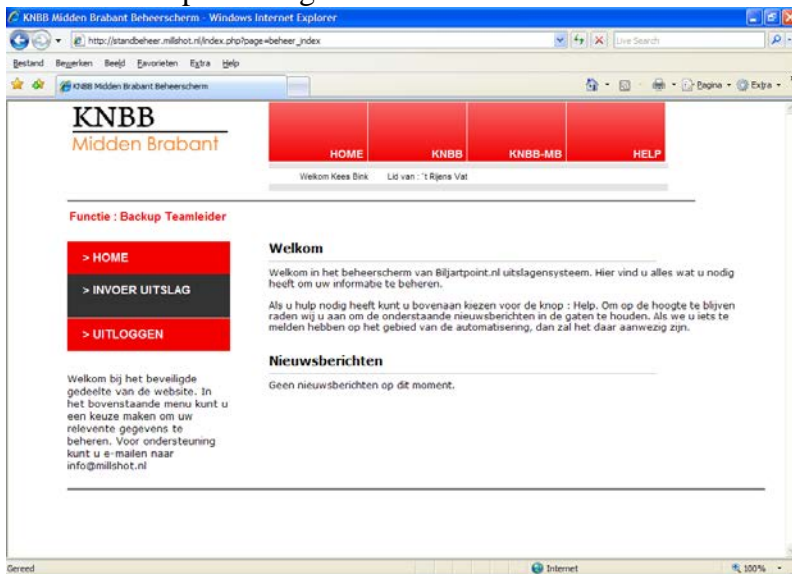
KNBB Midden Brabant Beheerscherm - Windows Internet Explorer

http://standbeheer.millshot.nl/index.php?page=beheer_index

Live Search

Bestand Bewerken Beeld Favorieten Extra Help

KNBB Midden Brabant Beheerscherm

Pagina Extra

KNBB
Midden Brabant

HOME KNBB KNBB-MB HELP

Welkom Kees Bink Lid van : 't Rijens Vat

Functie : Backup Teamleider

> HOME

> INVOER UITSLAG

> UITLOGGEN

Welkom bij het beveiligde gedeelte van de website. In het bovenstaande menu kunt u een keuze maken om uw relevente gegevens te beheren. Voor ondersteuning kunt u e-mailen naar info@millshot.nl

Welkom

Welkom in het beheerscherm van Biljartpoint.nl uitslagensysteem. Hier vind u alles wat u nodig heeft om uw informatie te beheren.

Als u hulp nodig heeft kunt u bovenaan kiezen voor de knop : Help. Om op de hoogte te blijven raden wij u aan om de onderstaande nieuwsberichten in de gaten te houden. Als we u iets te melden hebben op het gebied van de automatisering, dan zal het daar aanwezig zijn.

Nieuwsberichten

Geen nieuwsberichten op dit moment.

Gereed Internet 100%